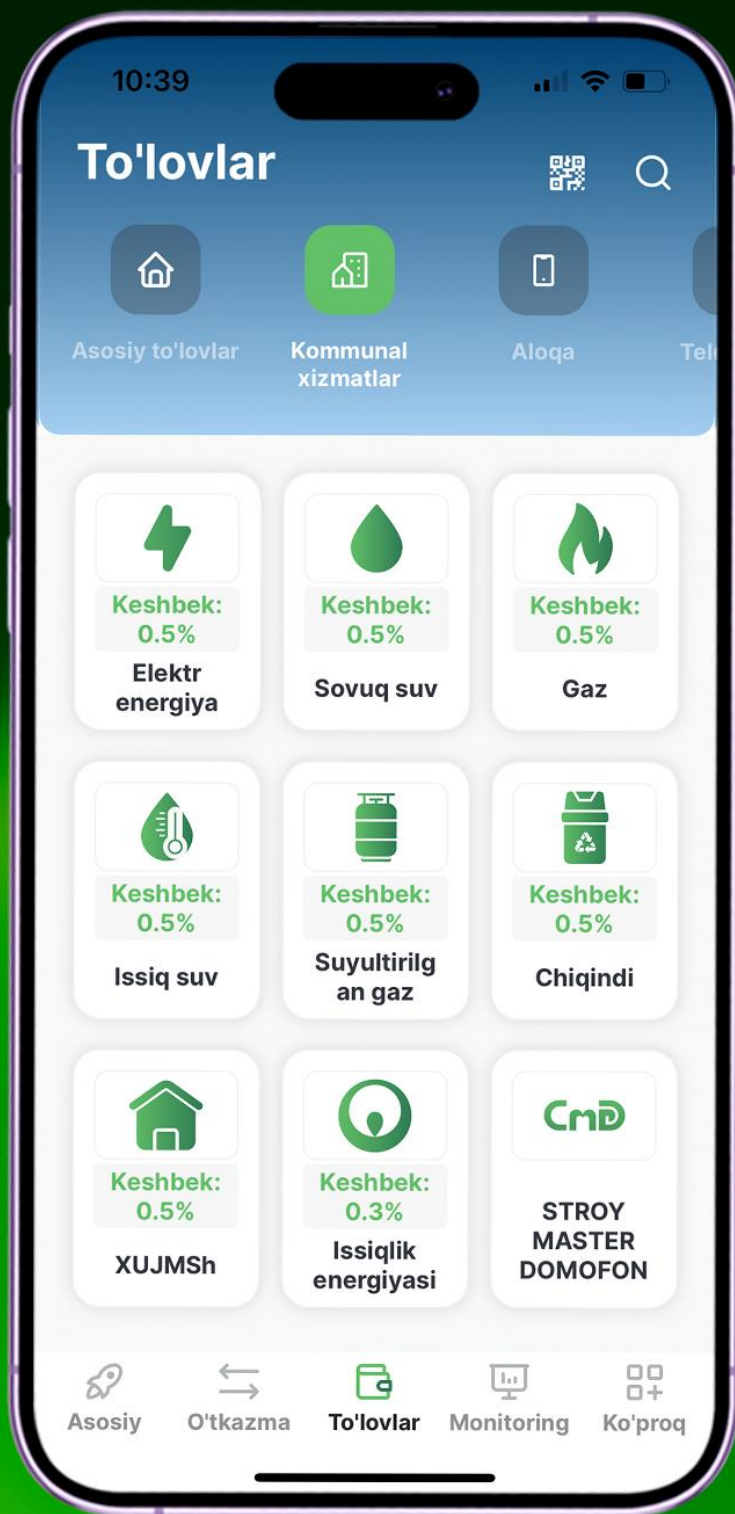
10:39

To'lovlar

Asosiy to'lovlar

Kommunal xizmatlar

Aloqa

Tel

Keshbek: 0.5%
Elektr energiya

Keshbek: 0.5%
Sovuq suv

Keshbek: 0.5%
Gaz

Keshbek: 0.5%
Issiq suv

Keshbek: 0.5%
Suyultirilgan gaz

Keshbek: 0.5%
Chiqindi

Keshbek: 0.5%
XUJMSh

Keshbek: 0.3%
Issiqlik energiyasi

CmD
STROY MASTER DOMOFON

Asosiy
O'tkazma
To'lovlar
Monitoring
Ko'proq